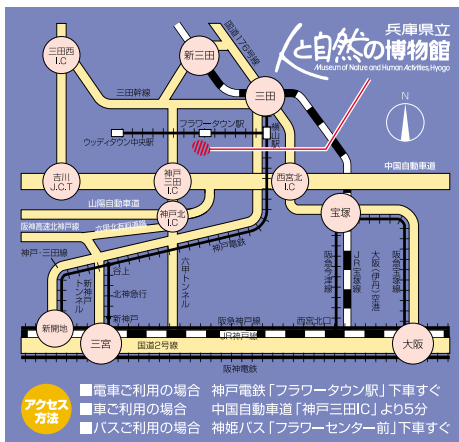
兵庫県立
人と自然の博物館
Museum of Nature and Human Activities, Hyogo

三田西 I.C
新三田
国道176号線
三田幹線
三田
N
フラワータウン駅
ウッディタウン中央駅
相野駅
中国自動車道
吉川 J.C.T
神戸三田 I.C
西宮北 I.C
山陽自動車道
神戸北 I.C
阪神高速北神戸線
六甲北有料道路
宝塚
神戸・三田線
神戸電鉄
JR宝塚線
阪急宝塚線
大阪(伊丹)空港
阪急今津線
新神戸トンネル
谷上
北神急行
六甲トンネル
新神戸
阪急神戸線
西宮北口
新開地
三宮
JR神戸線
大阪
国道2号線
阪神電鉄

アクセス方法
■電車ご利用の場合　神戸電鉄「フラワータウン駅」下車すぐ
■車ご利用の場合　中国自動車道「神戸三田IC」より5分
■バスご利用の場合　神姫バス「フラワーセンター前」下車すぐ